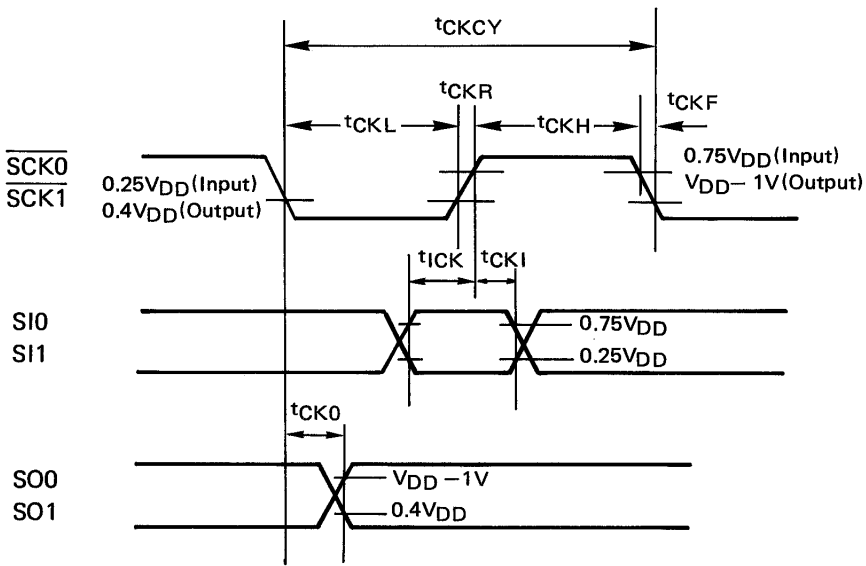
$t_{CKCY}$

$t_{CKR}$

$t_{CKL}$

$t_{CKH}$

$t_{CKF}$

$\overline{SCK0}$
$\overline{SCK1}$

$0.25V_{DD}$(Input)
$0.4V_{DD}$(Output)

$0.75V_{DD}$(Input)
$V_{DD}-1V$(Output)

$t_{ICK}$

$t_{CKI}$

SI0
SI1

$0.75V_{DD}$

$0.25V_{DD}$

$t_{CK0}$

SO0
SO1

$V_{DD}-1V$

$0.4V_{DD}$